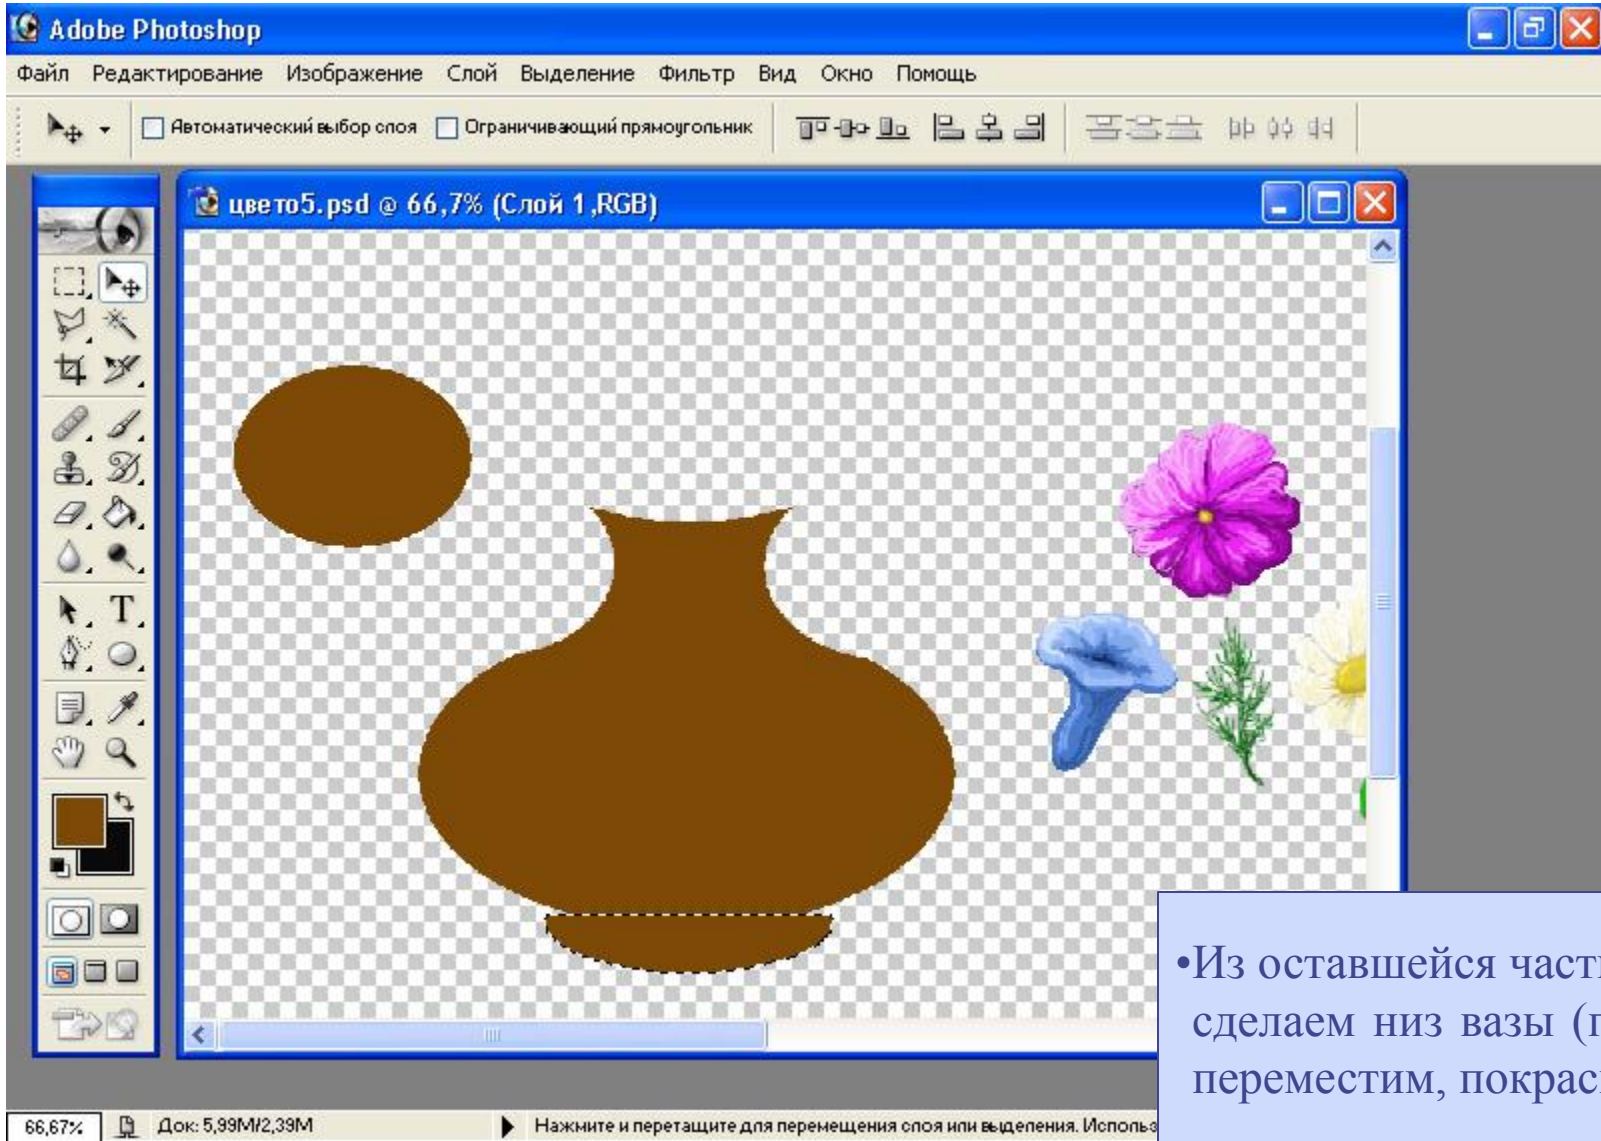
Adobe Photoshop

Файл Редактирование Изображение Слой Выделение Фильтр Вид Окно Помощь

Автоматический выбор слоя Ограничивающий прямоугольник

цвето5.psd @ 66,7% (Слой 1,RGB)

•Из оставшейся части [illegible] сделаем низ вазы ([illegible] переместим, покрас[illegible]

66,67% Док: 5,99M/2,39M Нажмите и перетащите для перемещения слоя или выделения. Использ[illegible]